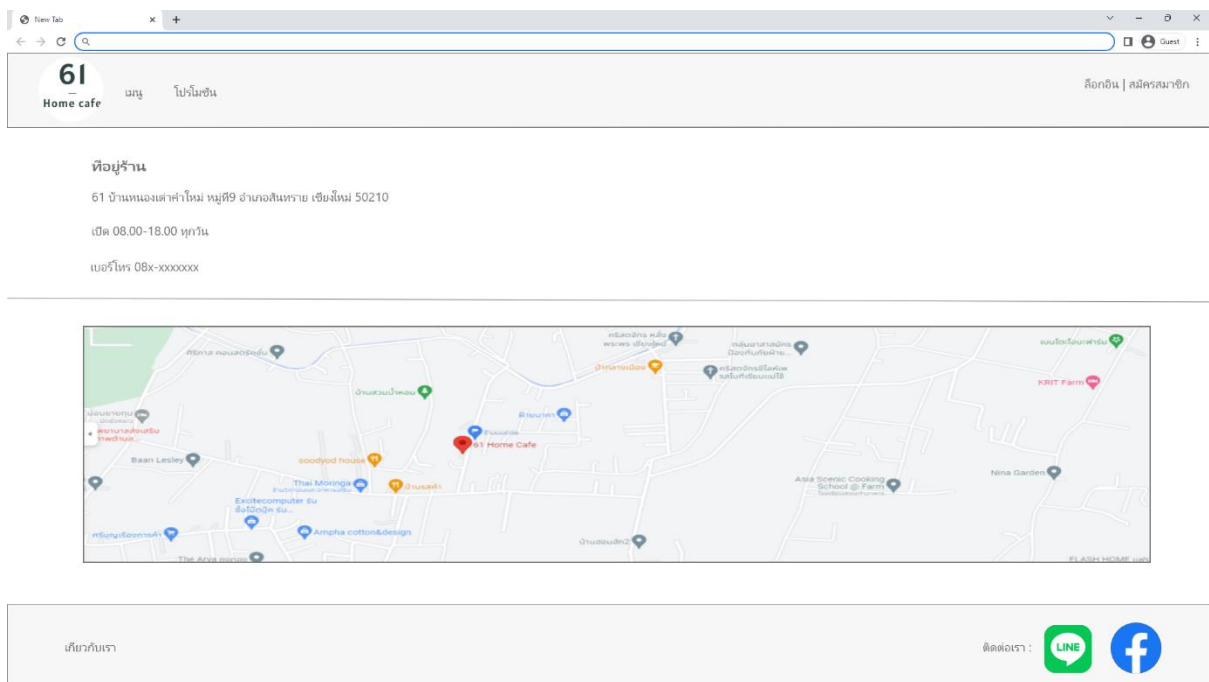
New Tab

Guest

61
Home cafe

เมนู โปรโมชั่น

ล็อกอิน | สมัครสมาชิก

ที่อยู่ร้าน

61 บ้านหนองเต่าคำใหม่ หมู่ที่9 อำเภอสันทราย เชียงใหม่ 50210

เปิด 08.00-18.00 ทุกวัน

เบอร์โทร 08x-xxxxxxx

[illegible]

บ้านสวนน้ำหอม

61 Home Cafe

Baan Lesley

soodyod house

Thai Moringa

Excitecomputer

Ampha cotton&design

The Arya

KRIT Farm

Asia Scenic Cooking School @ Farm

Nina Garden

FLASH HOME

เกี่ยวกับเรา

ติดต่อเรา :

LINE